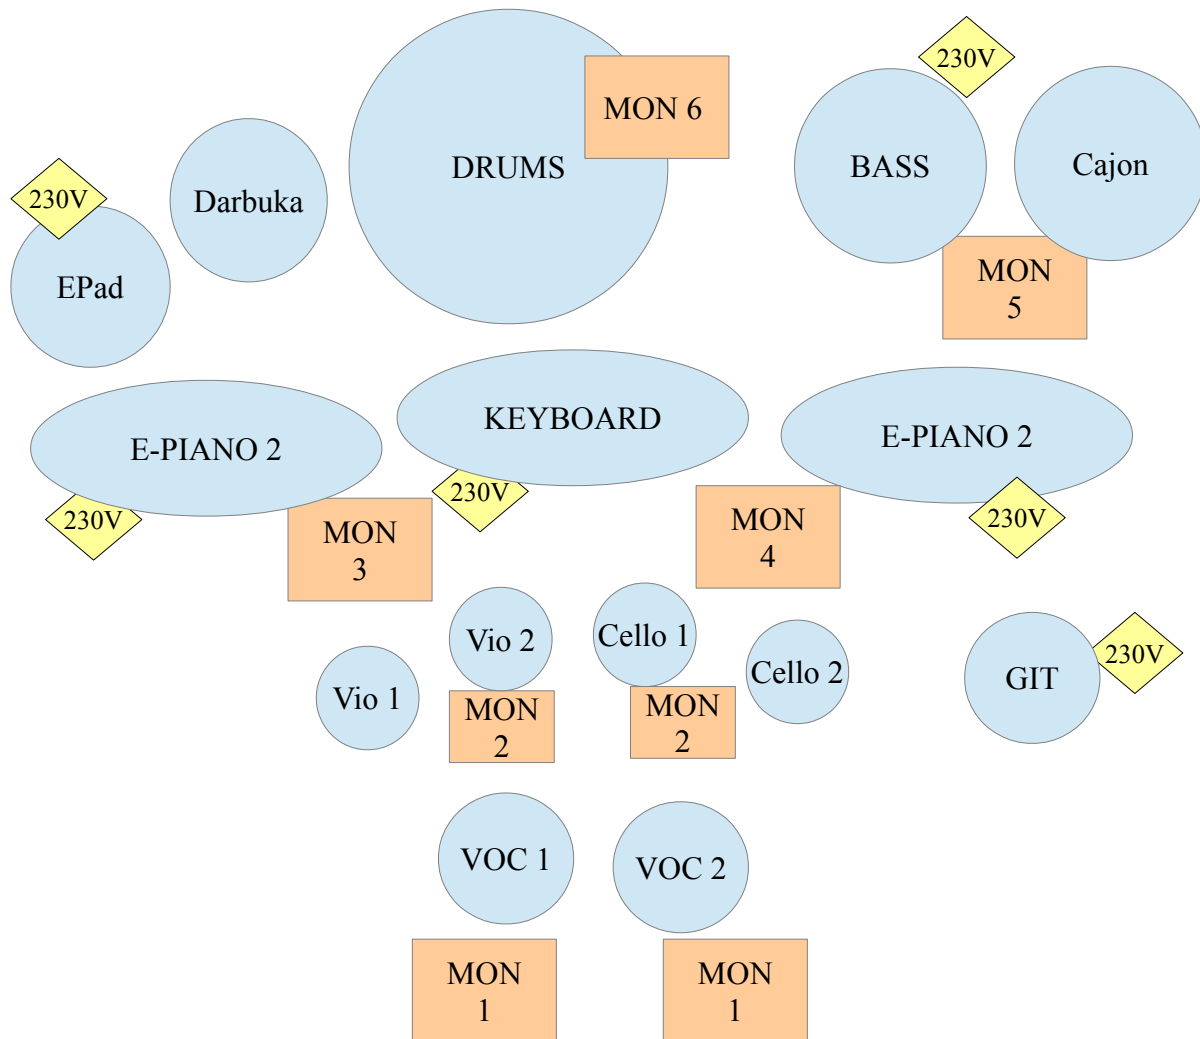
230V

MON 6

DRUMS

BASS

Cajon

230V

Darbuka

EPad

MON 5

E-PIANO 2

KEYBOARD

E-PIANO 2

230V

230V

MON 3

MON 4

230V

Vio 2

Cello 1

Cello 2

GIT

230V

Vio 1

MON 2

MON 2

VOC 1

VOC 2

MON 1

MON 1